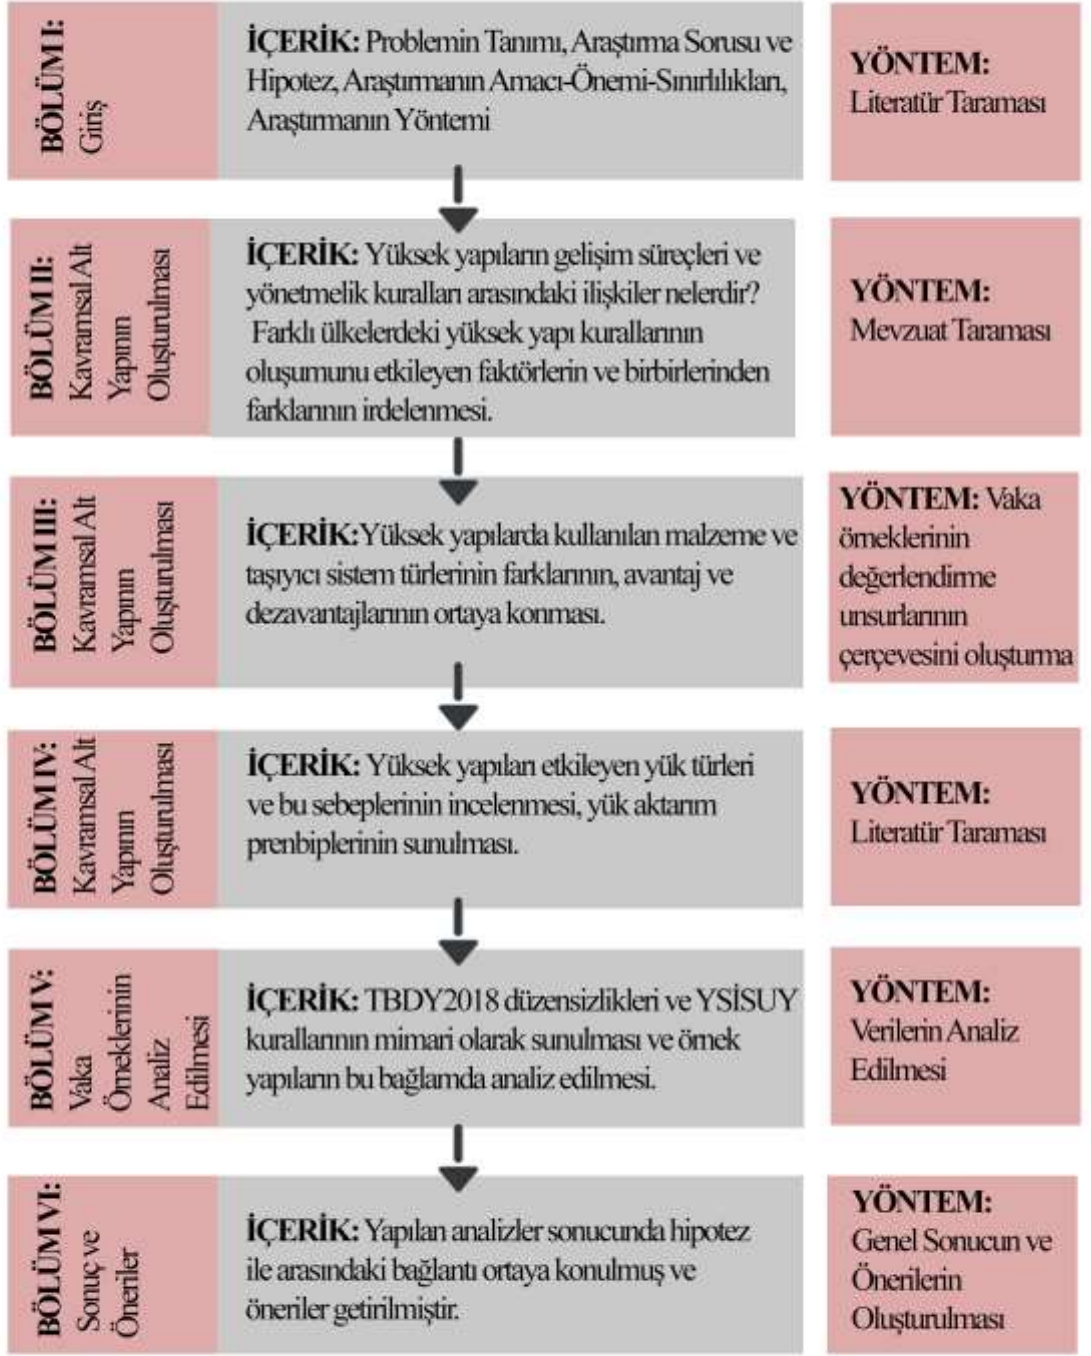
BÖLÜM I: Giriş

İÇERİK: Problemin Tanımı, Araştırma Sorusu ve Hipotez, Araştırmanın Amacı-Önemi-Sınırlılıkları, Araştırmanın Yöntemi

YÖNTEM: Literatür Taraması

BÖLÜM II: Kavramsal Alt Yapının Oluşturulması

İÇERİK: Yüksek yapıların gelişim süreçleri ve yönetmelik kuralları arasındaki ilişkiler nelerdir? Farklı ülkelerdeki yüksek yapı kurallarının oluşumunu etkileyen faktörlerin ve birbirlerinden farklarının irdelenmesi.

YÖNTEM: Mevzuat Taraması

BÖLÜM III: Kavramsal Alt Yapının Oluşturulması

İÇERİK:Yüksek yapılarda kullanılan malzeme ve taşıyıcı sistem türlerinin farklarının, avantaj ve dezavantajlarının ortaya konması.

YÖNTEM: Vaka örneklerinin değerlendirme unsurlarının çerçevesini oluşturma

BÖLÜM IV: Kavramsal Alt Yapının Oluşturulması

İÇERİK: Yüksek yapıları etkileyen yük türleri ve bu sebeplerinin incelenmesi, yük aktarım prenbiplerinin sunulması.

YÖNTEM: Literatür Taraması

BÖLÜM V: Vaka Örneklerinin Analiz Edilmesi

İÇERİK: TBDY2018 düzensizlikleri ve YSİSUY kurallarının mimari olarak sunulması ve örnek yapıların bu bağlamda analiz edilmesi.

YÖNTEM: Verilerin Analiz Edilmesi

BÖLÜM VI: Sonuç ve Öneriler

İÇERİK: Yapılan analizler sonucunda hipotez ile arasındaki bağlantı ortaya konulmuş ve öneriler getirilmiştir.

YÖNTEM: Genel Sonucun ve Önerilerin Oluşturulması